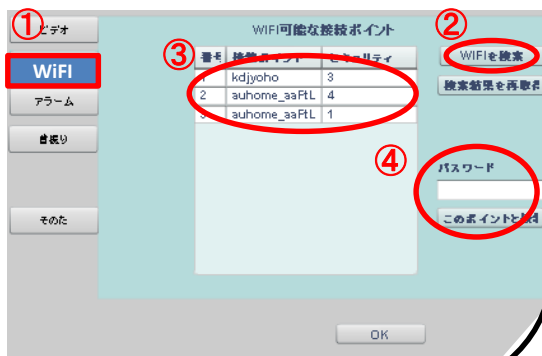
①
ビデオ
WiFI
アラーム
自撮り
そのた

WIFI可能な接続ポイント

③

| 番号 | 接続ポイント | セキュリティ |
|---|---|---|
| 1 | kdjyoho | 3 |
| 2 | auhome_aaFtL | 4 |
| 3 | auhome_aaFtL | 1 |

②
WIFIを検索
検索結果を再取得

④
パスワード
このポイントと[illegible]

OK